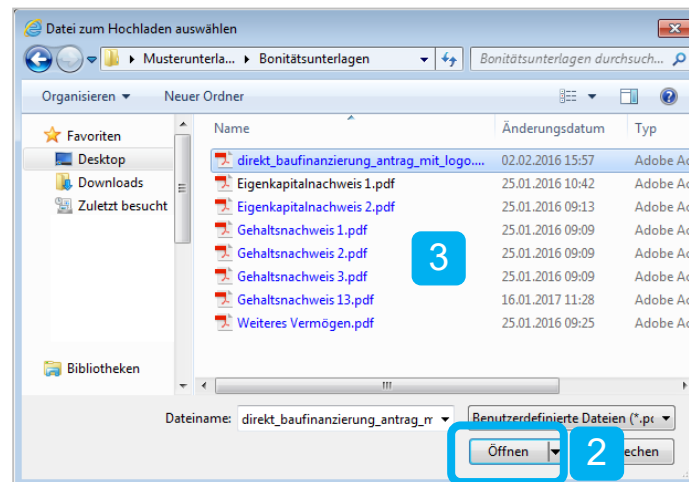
Datei zum Hochladen auswählen

Musterunterla... ▸ Bonitätsunterlagen

Bonitätsunterlagen durchsuch...

Organisieren ▾ Neuer Ordner

Favoriten
Desktop
Downloads
Zuletzt besucht

Bibliotheken

| Name | Änderungsdatum | Typ |
|---|---|---|
| direkt_baufinanzierung_antrag_mit_logo.... | 02.02.2016 15:57 | Adobe Ac |
| Eigenkapitalnachweis 1.pdf | 25.01.2016 10:42 | Adobe Ac |
| Eigenkapitalnachweis 2.pdf | 25.01.2016 09:13 | Adobe Ac |
| Gehaltsnachweis 1.pdf | 25.01.2016 09:09 | Adobe Ac |
| Gehaltsnachweis 2.pdf | 25.01.2016 09:09 | Adobe Ac |
| Gehaltsnachweis 3.pdf | 25.01.2016 09:09 | Adobe Ac |
| Gehaltsnachweis 13.pdf | 16.01.2017 11:28 | Adobe Ac |
| Weiteres Vermögen.pdf | 25.01.2016 09:25 | Adobe Ac |

3

Dateiname: direkt_baufinanzierung_antrag_m

Benutzerdefinierte Dateien (*.pc

Öffnen

2

echen